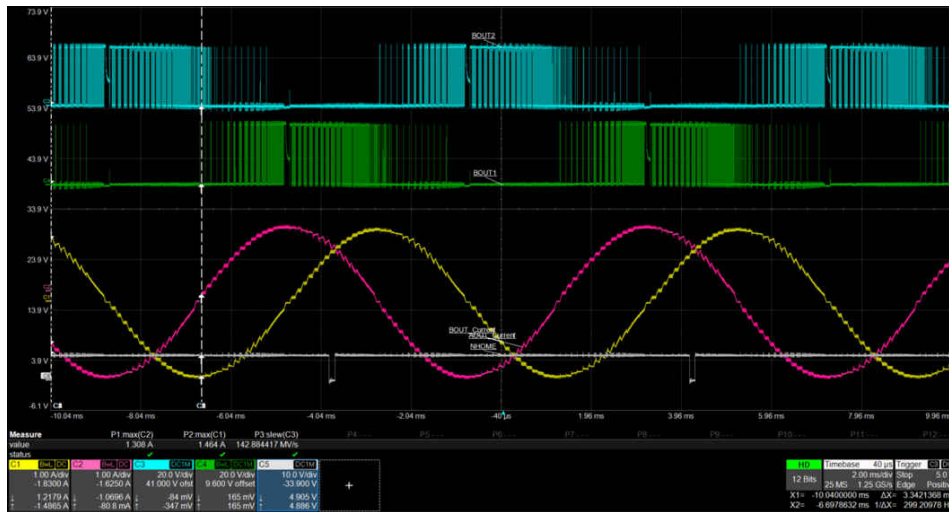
73.9 V
63.9 V
53.9 V
43.9 V
33.9 V
23.9 V
13.9 V
3.9 V
-6.1 V
BOUT2
BOUT1
BOUT_Current
AOUT_Current
NHOME
C5
C8
C8
-10.04 ms
-8.04 ms
-6.04 ms
-4.04 ms
-2.04 ms
-40 µs
1.96 ms
3.96 ms
5.96 ms
7.96 ms
9.96 ms

| Measure | P1 max(C2) | P2 max(C1) | P3 slew(C3) | P4 | P5 | P6 | P7 | P8 | P9 | P10 | P11 | P12 |
|---|---|---|---|---|---|---|---|---|---|---|---|---|
| value | 1.308 A | 1.464 A | 142.884417 MV/s | | | | | | | | | |
| status | ✓ | ✓ | ✓ | | | | | | | | | |

| C1 BwL DC | C2 BwL DC | C3 DC1M | C4 BwL DC1M | C5 DC1M |
|---|---|---|---|---|
| 1.00 A/div | 1.00 A/div | 20.0 V/div | 20.0 V/div | 10.0 V/div |
| -1.8300 A | -1.6250 A | 41.000 V ofst | 9.600 V offset | -33.900 V |
| 1.2179 A | -1.0696 A | -84 mV | 165 mV | 4.905 V |
| -1.4865 A | -80.8 mA | -347 mV | 165 mV | 4.886 V |

HD
12 Bits
Timebase 40 µs
2.00 ms/div
25 MS 1.25 GS/s
Trigger C3
Stop 5.0
Edge Positiv
X1= -10.0400000 ms ΔX= 3.3421368 m
X2= -6.6978632 ms 1/ΔX= 299.20978 H